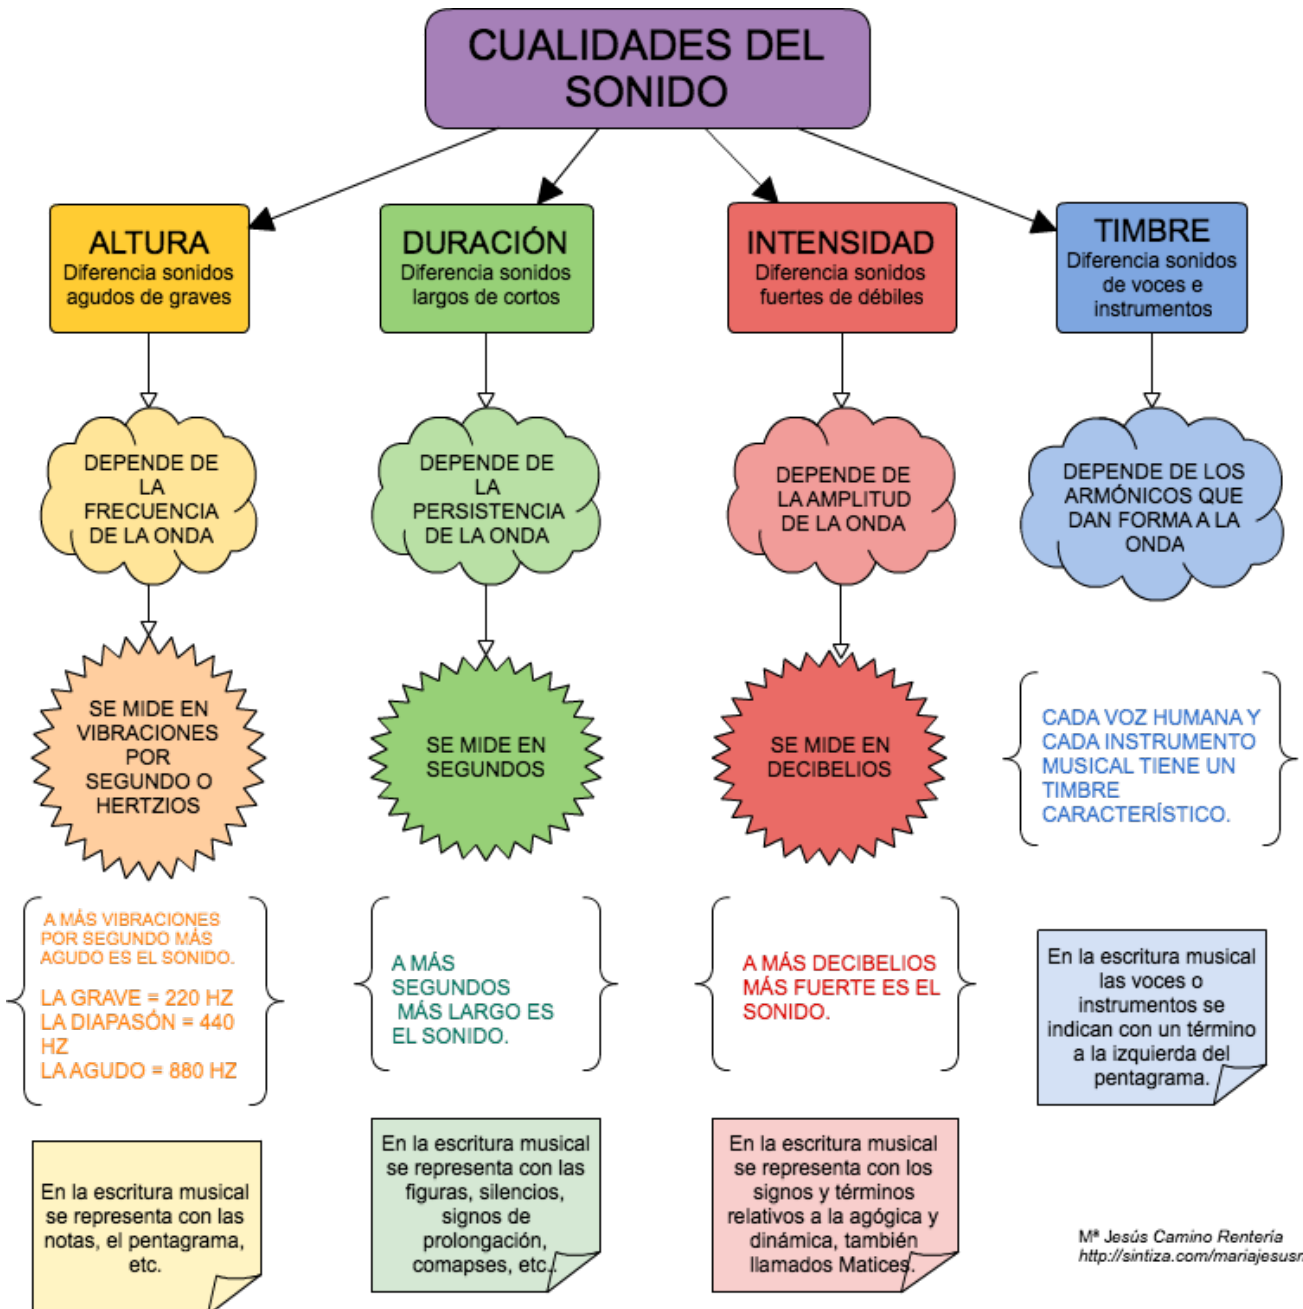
CUALIDADES DEL SONIDO

ALTURA
Diferencia sonidos agudos de graves

DURACIÓN
Diferencia sonidos largos de cortos

INTENSIDAD
Diferencia sonidos fuertes de débiles

TIMBRE
Diferencia sonidos de voces e instrumentos

DEPENDE DE LA FRECUENCIA DE LA ONDA

DEPENDE DE LA PERSISTENCIA DE LA ONDA

DEPENDE DE LA AMPLITUD DE LA ONDA

DEPENDE DE LOS ARMÓNICOS QUE DAN FORMA A LA ONDA

SE MIDE EN VIBRACIONES POR SEGUNDO O HERTZIOS

SE MIDE EN SEGUNDOS

SE MIDE EN DECIBELIOS

CADA VOZ HUMANA Y CADA INSTRUMENTO MUSICAL TIENE UN TIMBRE CARACTERÍSTICO.

A MÁS VIBRACIONES POR SEGUNDO MÁS AGUDO ES EL SONIDO.

LA GRAVE = 220 HZ
LA DIAPASÓN = 440 HZ
LA AGUDO = 880 HZ

A MÁS SEGUNDOS MÁS LARGO ES EL SONIDO.

A MÁS DECIBELIOS MÁS FUERTE ES EL SONIDO.

En la escritura musical las voces o instrumentos se indican con un término a la izquierda del pentagrama.

En la escritura musical se representa con las notas, el pentagrama, etc.

En la escritura musical se representa con las figuras, silencios, signos de prolongación, comapses, etc.

En la escritura musical se representa con los signos y términos relativos a la agógica y dinámica, también llamados Matices.

Mª Jesús Camino Rentería
http://sintiza.com/mariajesusr